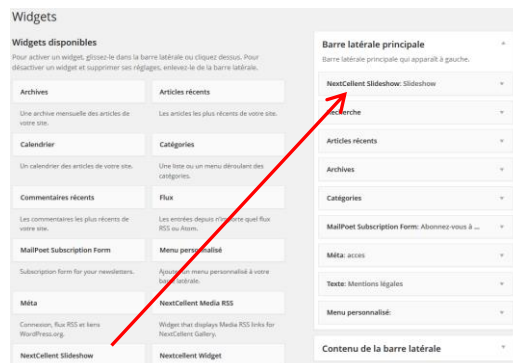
Widgets

Widgets disponibles

Pour activer un widget, glissez-le dans la barre latérale ou cliquez dessus. Pour désactiver un widget et supprimer ses réglages, enlevez-le de la barre latérale.

Archives

Une archive mensuelle des articles de votre site.

Articles récents

Les articles les plus récents de votre site.

Calendrier

Un calendrier des articles de votre site.

Catégories

Une liste ou un menu déroulant des catégories.

Commentaires récents

Les commentaires les plus récents de votre site.

Flux

Les entrées depuis n'importe quel flux RSS ou Atom.

MailPoet Subscription Form

Subscription form for your newsletters.

Menu personnalisé

Ajouter un menu personnalisé à votre barre latérale.

Méta

Connexion, flux RSS et liens WordPress.org.

NextCellent Media RSS

Widget that displays Media RSS links for NextCellent Gallery.

NextCellent Slideshow

NextCellent Widget

Barre latérale principale

Barre latérale principale qui apparaît à gauche.

NextCellent Slideshow: Slideshow

Recherche

Articles récents

Archives

Catégories

MailPoet Subscription Form: Abonnez-vous à

Méta: acces

Texte: Mentions légales

Menu personnalisé:

Contenu de la barre latérale